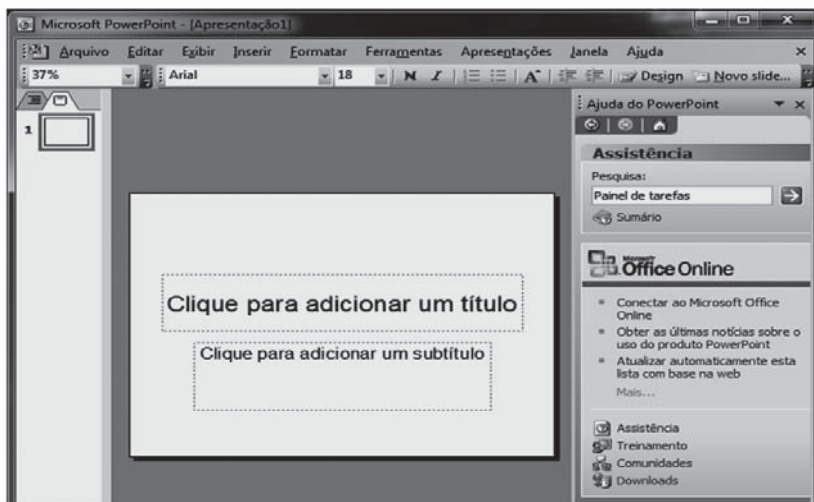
Microsoft PowerPoint - [Apresentação1]

Arquivo Editar Exibir Inserir Formatar Ferramentas Apresentações Janela Ajuda

37% Arial 18 N I A Design Novo slide...

1

Clique para adicionar um título

Clique para adicionar um subtítulo

Ajuda do PowerPoint

Assistência

Pesquisa:

Painel de tarefas

Sumário

Microsoft Office Online

Conectar ao Microsoft Office Online

Obter as últimas notícias sobre o uso do produto PowerPoint

Atualizar automaticamente esta lista com base na web

Mais...

Assistência

Treinamento

Comunidades

Downloads